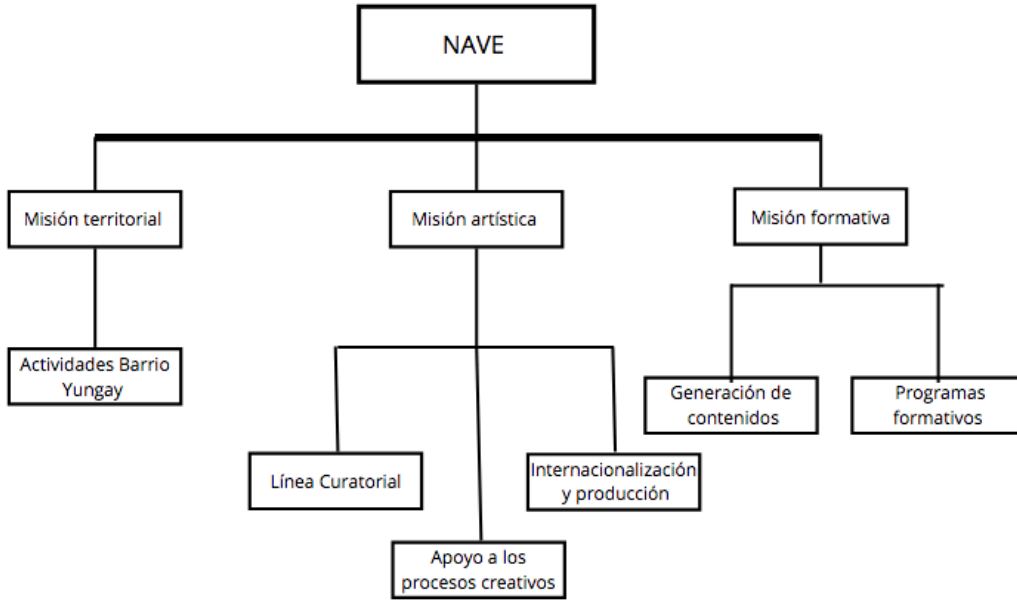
NAVE

Misión territorial

Misión artística

Misión formativa

Actividades Barrio Yungay

Línea Curatorial

Apoyo a los procesos creativos

Internacionalización y producción

Generación de contenidos

Programas formativos